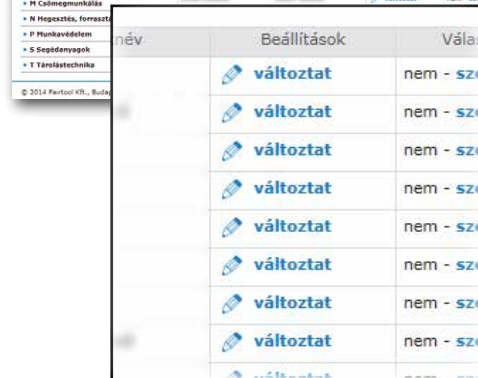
• M Csőmegmunkálás
• N Hegesztés, forraszt
• P Munkavédelem
• S Segédanyagok
• T Tárolástechnika

© 2014 Fertool Kft., Budap

név | Beállítások | Válas

változtat | nem - sze
változtat | nem - sze
változtat | nem - sze
változtat | nem - sze
változtat | nem - sze
változtat | nem - sze
változtat | nem - sze
változtat | nem - sze